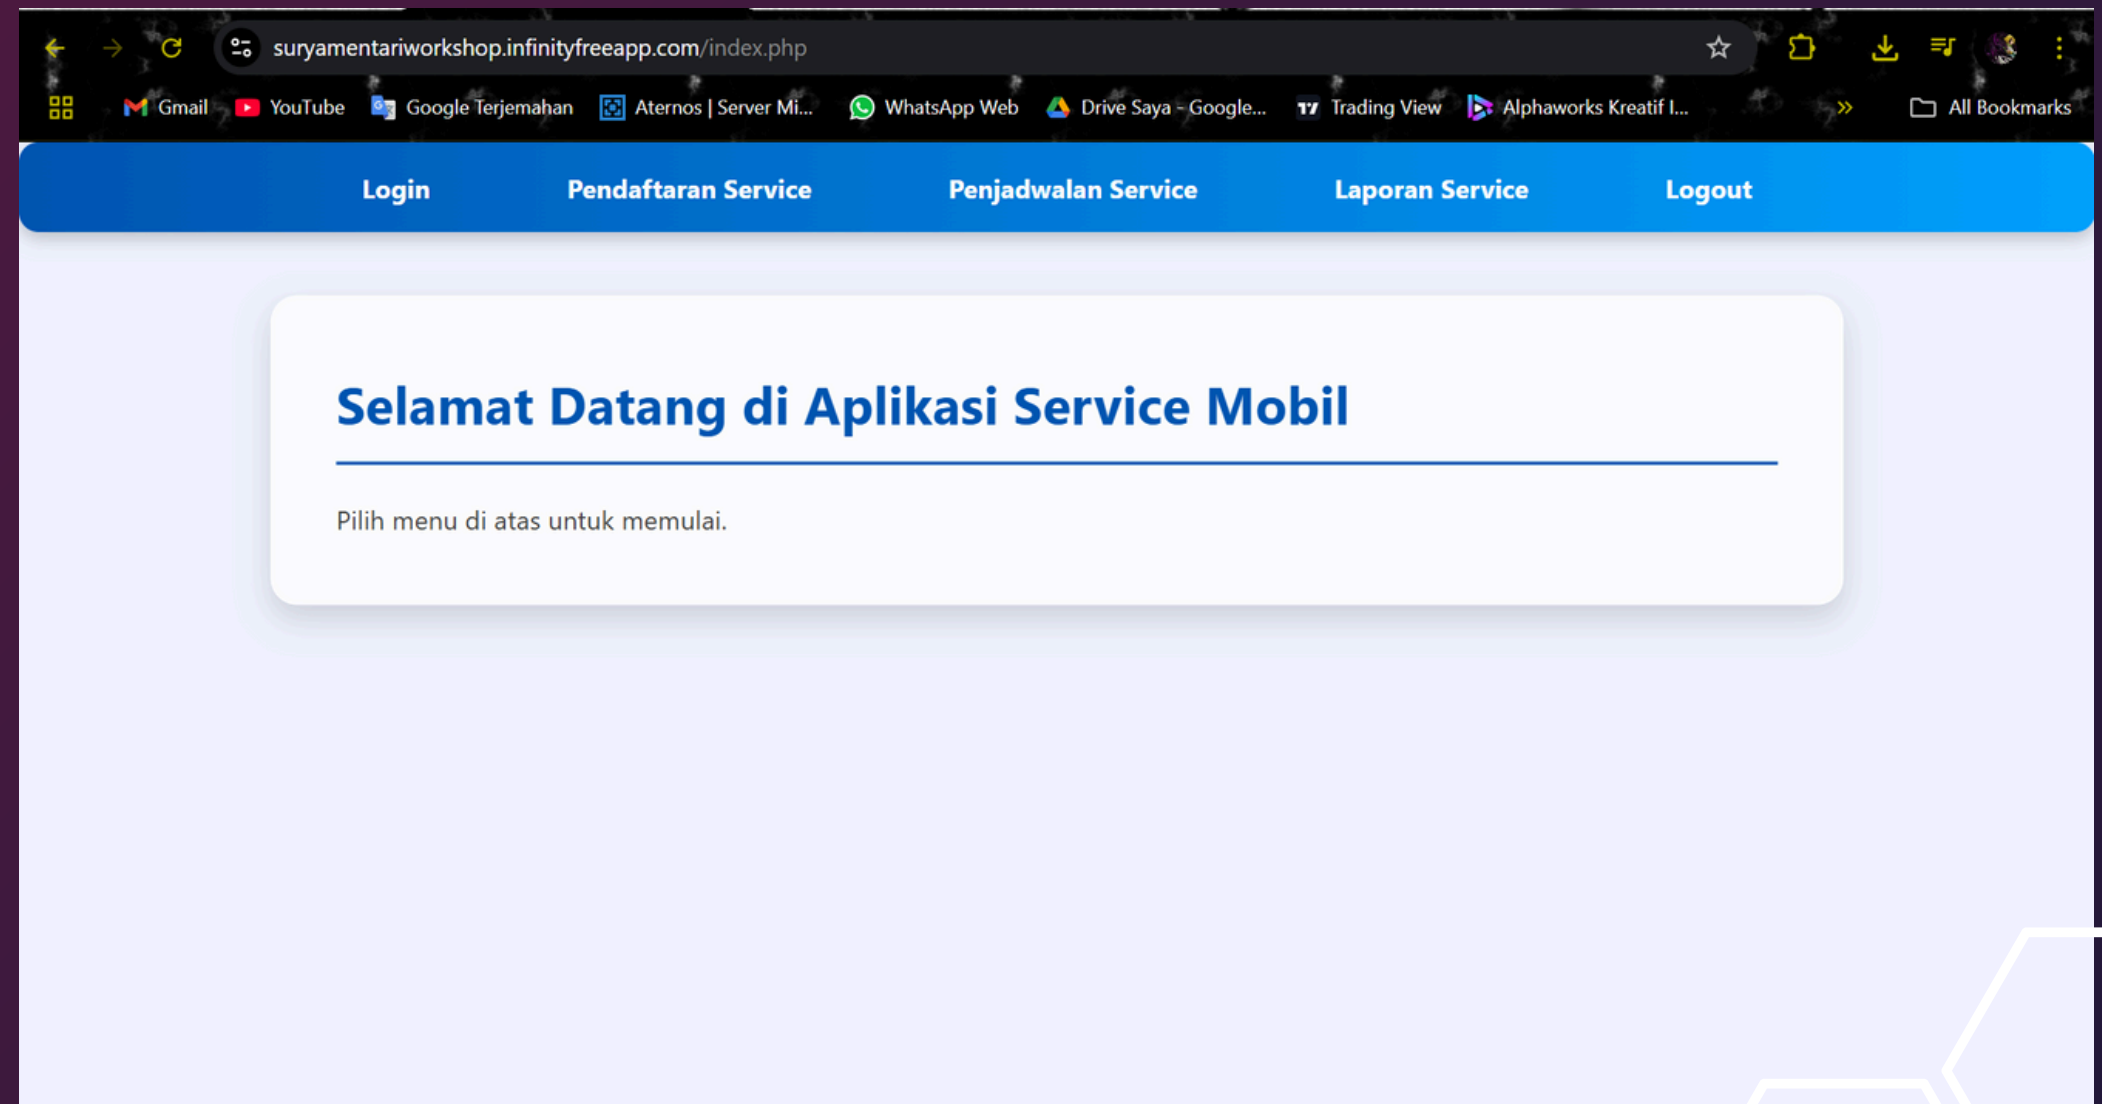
suryamentariworkshop.infinityfreeapp.com/index.php

Gmail YouTube Google Terjemahan Aternos | Server Mi... WhatsApp Web Drive Saya - Google... Trading View Alphaworks Kreatif I... » All Bookmarks

Login Pendaftaran Service Penjadwalan Service Laporan Service Logout

Selamat Datang di Aplikasi Service Mobil

Pilih menu di atas untuk memulai.